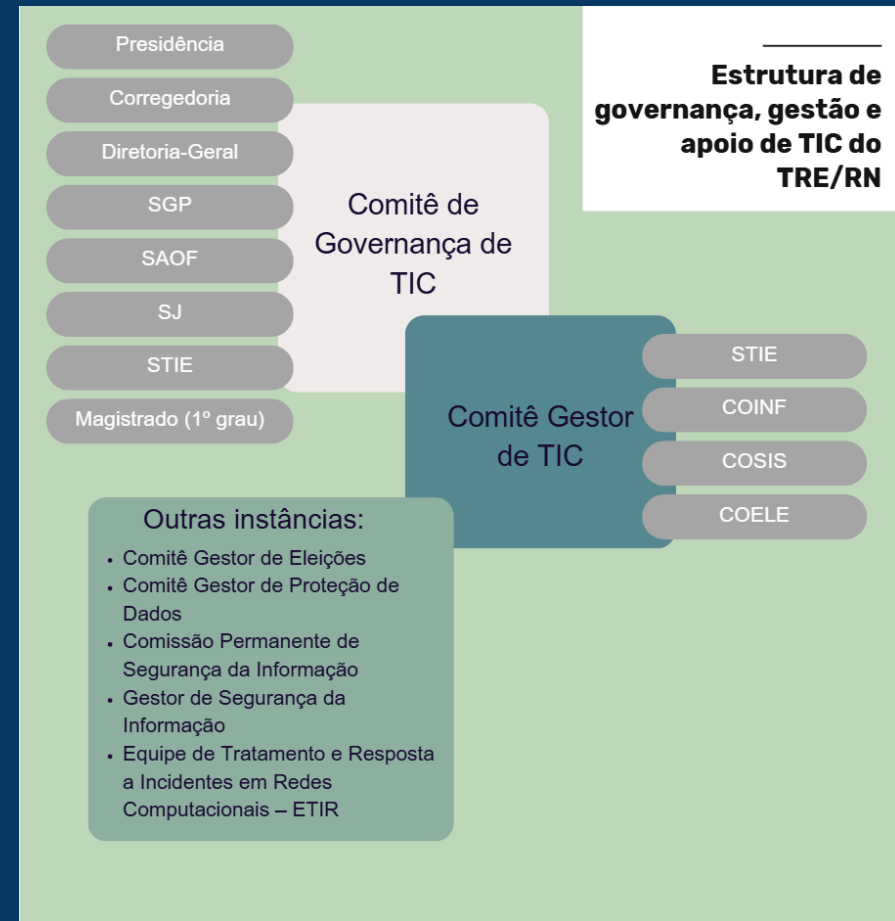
Estrutura de governança, gestão e apoio de TIC do TRE/RN

Presidência
Corregedoria
Diretoria-Geral
SGP
SAOF
SJ
STIE
Magistrado (1º grau)

Comitê de Governança de TIC

Comitê Gestor de TIC

STIE
COINF
COSIS
COELE

Outras instâncias:
- Comitê Gestor de Eleições
- Comitê Gestor de Proteção de Dados
- Comissão Permanente de Segurança da Informação
- Gestor de Segurança da Informação
- Equipe de Tratamento e Resposta a Incidentes em Redes Computacionais – ETIR